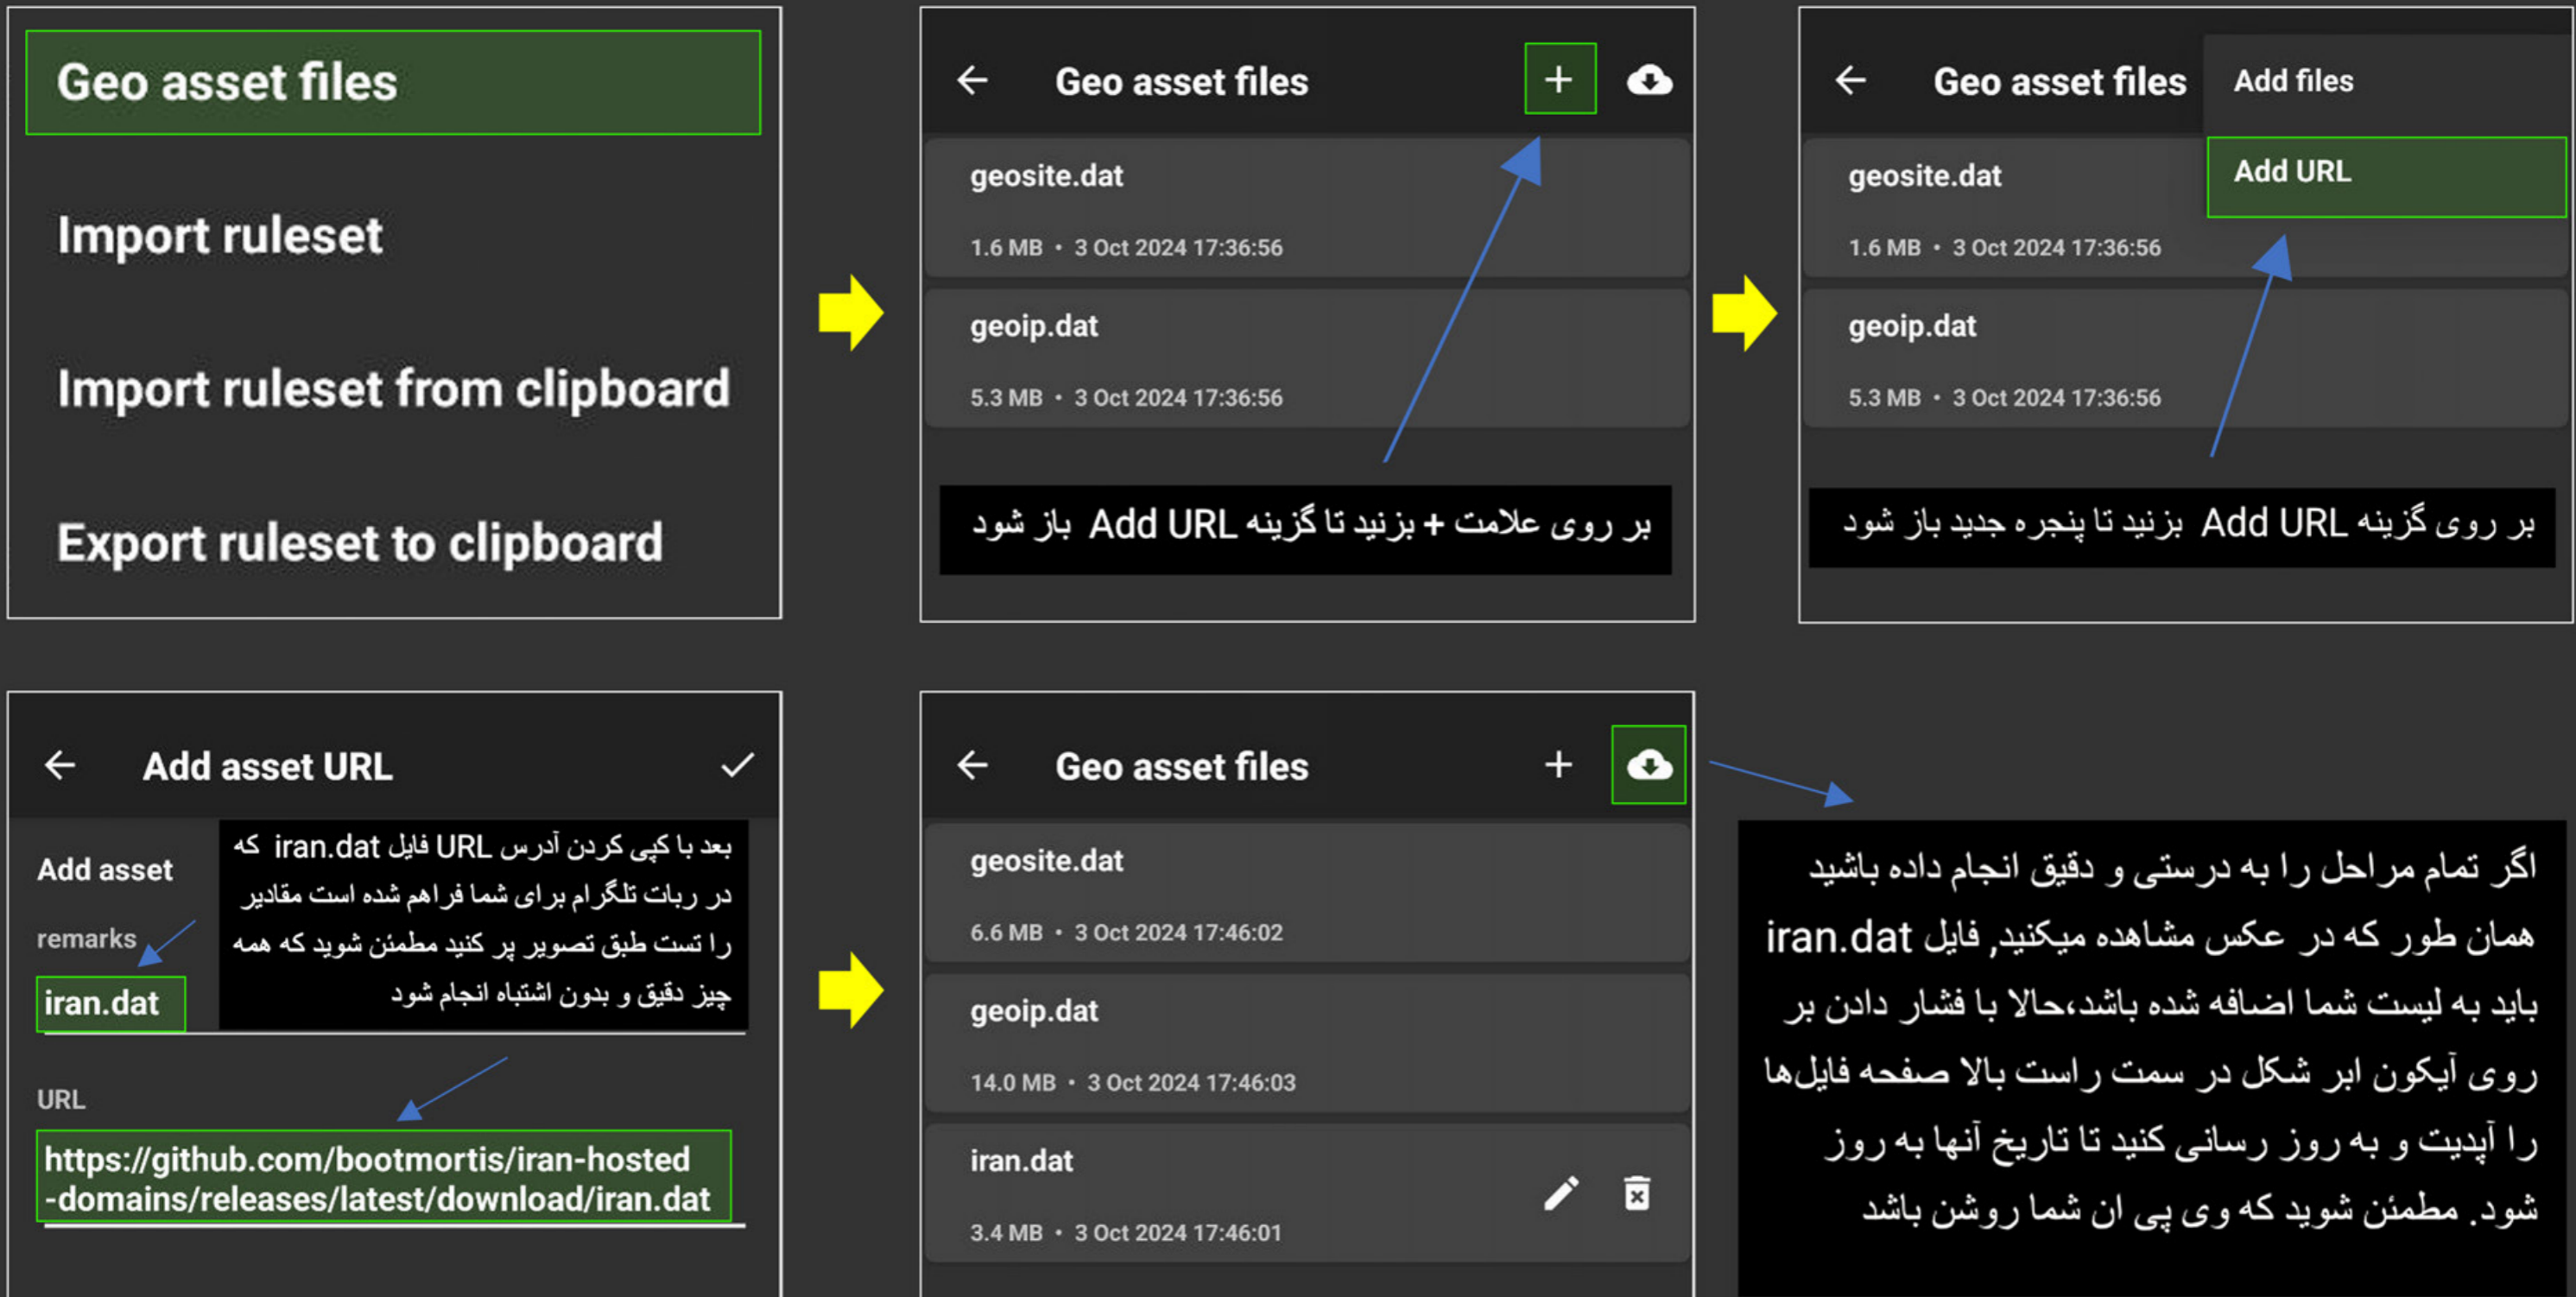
Geo asset files

Import ruleset

Import ruleset from clipboard

Export ruleset to clipboard

Geo asset files

+

geosite.dat

1.6 MB • 3 Oct 2024 17:36:56

geoip.dat

5.3 MB • 3 Oct 2024 17:36:56

بر روی علامت + بزنید تا گزینه Add URL باز شود

Geo asset files

Add files

Add URL

geosite.dat

1.6 MB • 3 Oct 2024 17:36:56

geoip.dat

5.3 MB • 3 Oct 2024 17:36:56

بر روی گزینه Add URL بزنید تا پنجره جدید باز شود

Add asset URL

Add asset

remarks

iran.dat

بعد با کپی کردن آدرس URL فایل iran.dat که در ربات تلگرام برای شما فراهم شده است مقادیر را تست طبق تصویر پر کنید مطمئن شوید که همه چیز دقیق و بدون اشتباه انجام شود

URL

https://github.com/bootmortis/iran-hosted-domains/releases/latest/download/iran.dat

Geo asset files

+

geosite.dat

6.6 MB • 3 Oct 2024 17:46:02

geoip.dat

14.0 MB • 3 Oct 2024 17:46:03

iran.dat

3.4 MB • 3 Oct 2024 17:46:01

اگر تمام مراحل را به درستی و دقیق انجام داده باشید همان طور که در عکس مشاهده میکنید, فایل iran.dat باید به لیست شما اضافه شده باشد،حالا با فشار دادن بر روی آیکون ابر شکل در سمت راست بالا صفحه فایل‌ها را آپدیت و به روز رسانی کنید تا تاریخ آنها به روز شود. مطمئن شوید که وی پی ان شما روشن باشد